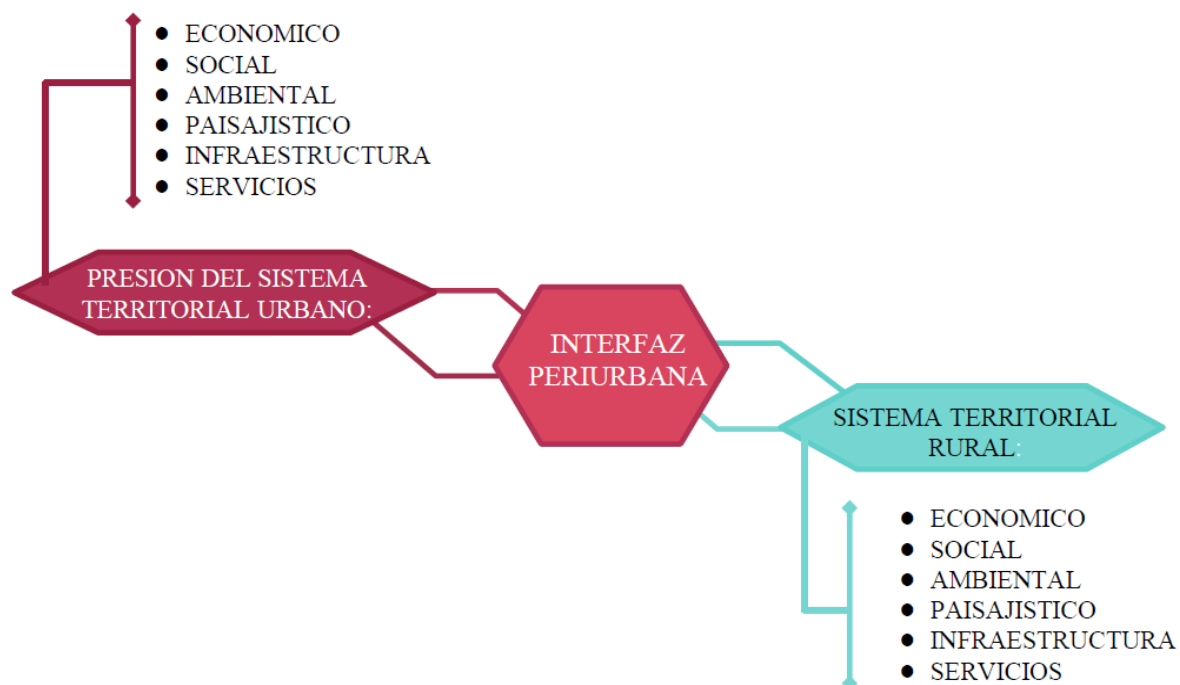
- ECONOMICO
- SOCIAL
- AMBIENTAL
- PAISAJISTICO
- INFRAESTRUCTURA
- SERVICIOS

PRESION DEL SISTEMA TERRITORIAL URBANO:

INTERFAZ PERIURBANA

SISTEMA TERRITORIAL RURAL:

- ECONOMICO
- SOCIAL
- AMBIENTAL
- PAISAJISTICO
- INFRAESTRUCTURA
- SERVICIOS